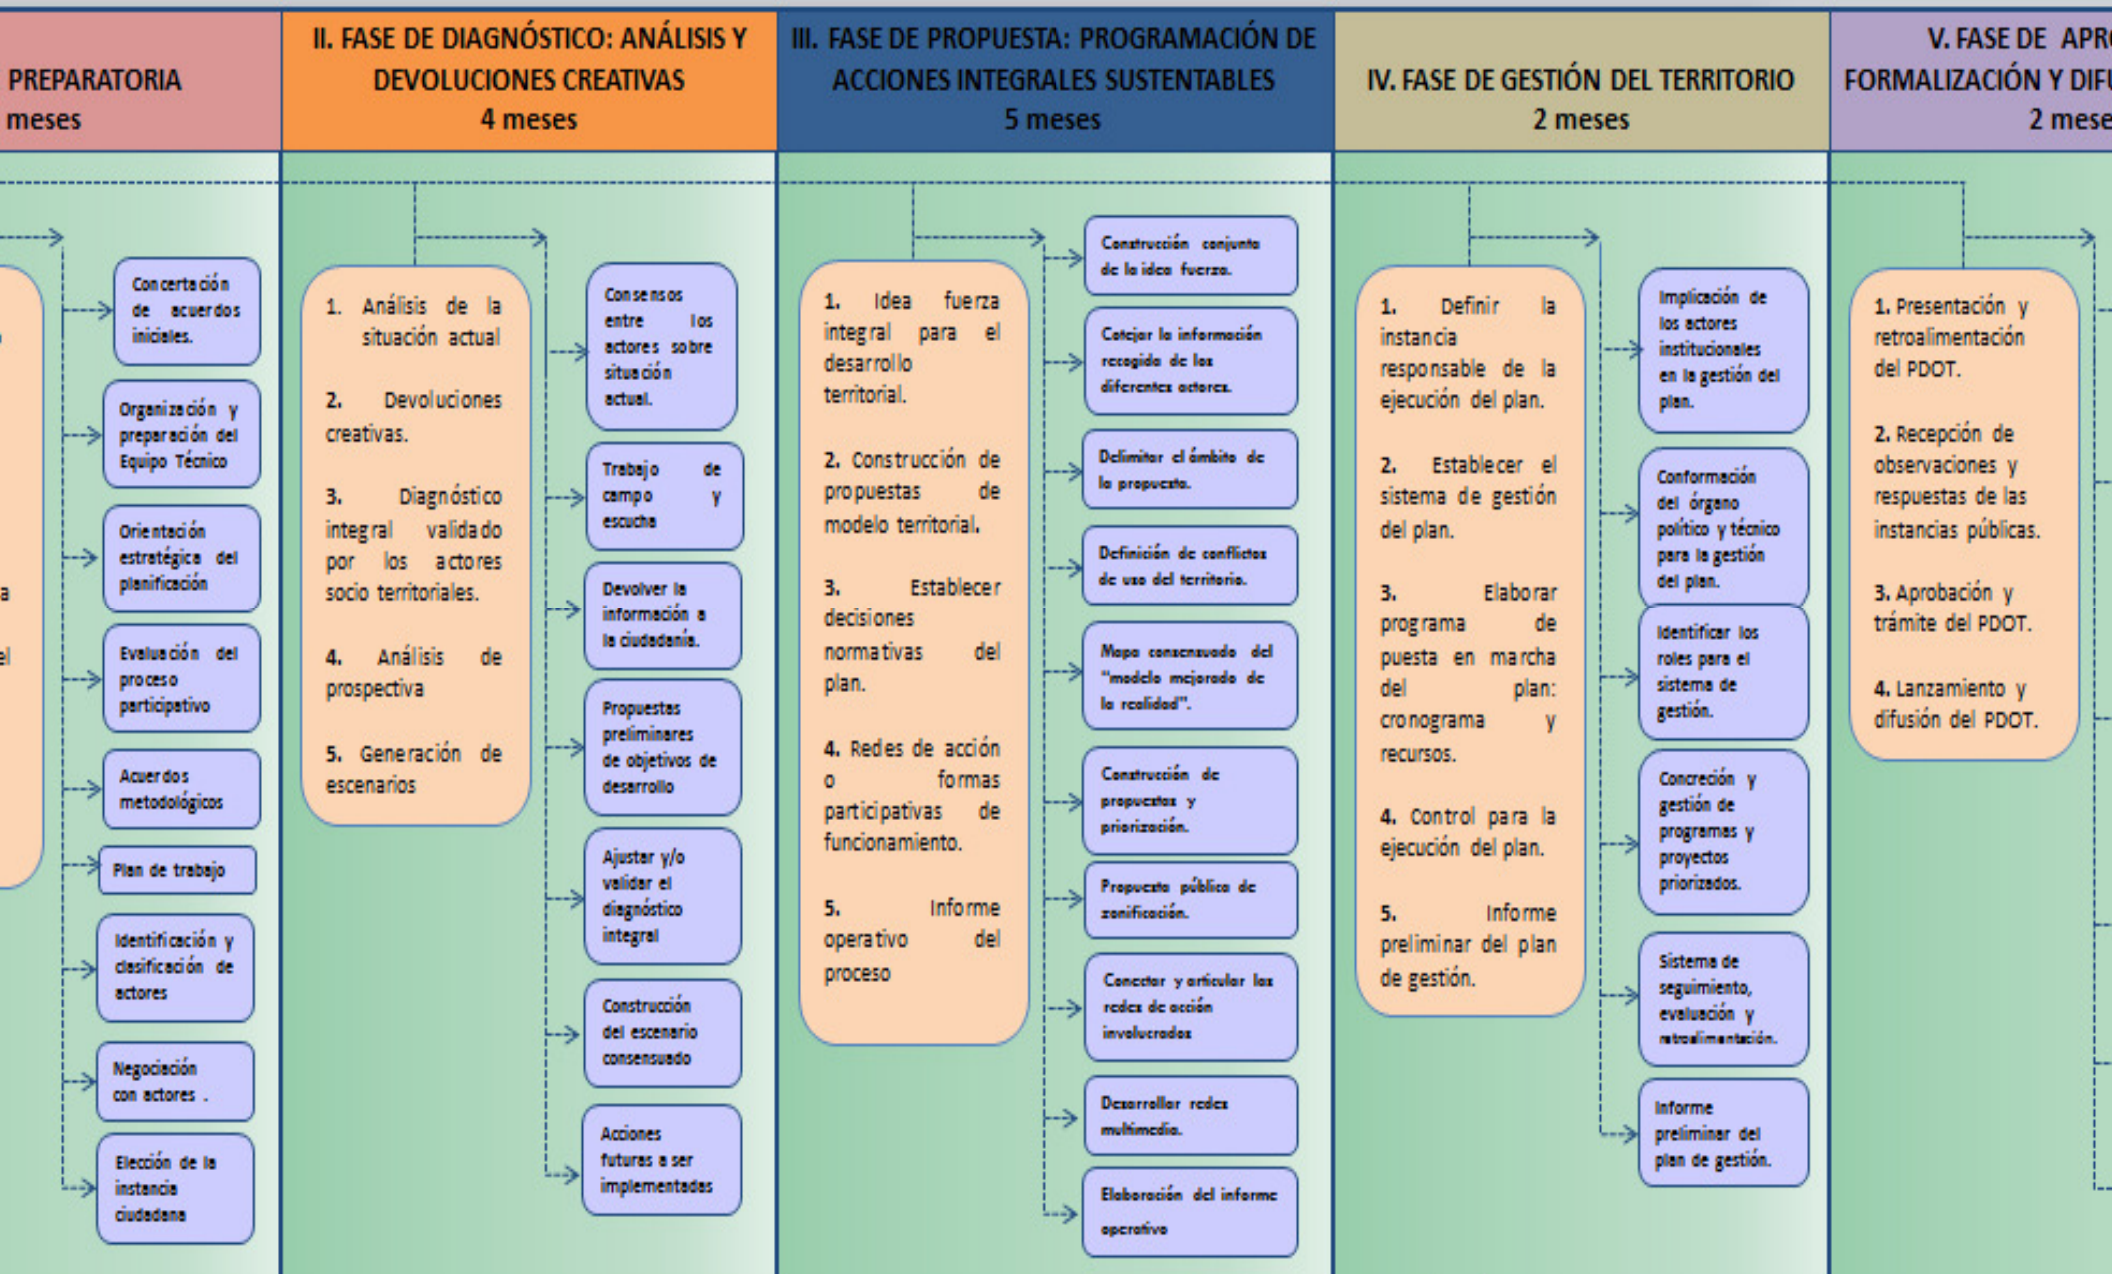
PREPARATORIA
meses

a

el

Concertación de acuerdos iniciales.

Organización y preparación del Equipo Técnico

Orientación estratégica del planificación

Evaluación del proceso participativo

Acuerdos metodológicos

Plan de trabajo

Identificación y clasificación de actores

Negociación con actores .

Elección de la instancia ciudadana

II. FASE DE DIAGNÓSTICO: ANÁLISIS Y DEVOLUCIONES CREATIVAS
4 meses

1. Análisis de la situación actual

2. Devoluciones creativas.

3. Diagnóstico integral validado por los actores socio territoriales.

4. Análisis de prospectiva

5. Generación de escenarios

Consensos entre los actores sobre situación actual.

Trabajo de campo y escucha

Devolver la información a la ciudadanía.

Propuestas preliminares de objetivos de desarrollo

Ajustar y/o validar el diagnóstico integral

Construcción del escenario consensuado

Acciones futuras a ser implementadas

III. FASE DE PROPUESTA: PROGRAMACIÓN DE ACCIONES INTEGRALES SUSTENTABLES
5 meses

1. Idea fuerza integral para el desarrollo territorial.

2. Construcción de propuestas de modelo territorial.

3. Establecer decisiones normativas del plan.

4. Redes de acción o formas participativas de funcionamiento.

5. Informe operativo del proceso

Construcción conjunta de la idea fuerza.

Cotejar la información recogida de los diferentes actores.

Delimitar el ámbito de la propuesta.

Definición de conflictos de uso del territorio.

Mapa consensuado del "modelo mejorado de la realidad".

Construcción de propuestas y priorización.

Propuesta pública de zonificación.

Conectar y articular las redes de acción involucradas

Desarrollar redes multimedia.

Elaboración del informe operativo

IV. FASE DE GESTIÓN DEL TERRITORIO
2 meses

1. Definir la instancia responsable de la ejecución del plan.

2. Establecer el sistema de gestión del plan.

3. Elaborar programa de puesta en marcha del plan: cronograma y recursos.

4. Control para la ejecución del plan.

5. Informe preliminar del plan de gestión.

Implicación de los actores institucionales en la gestión del plan.

Conformación del órgano político y técnico para la gestión del plan.

Identificar los roles para el sistema de gestión.

Concreción y gestión de programas y proyectos priorizados.

Sistema de seguimiento, evaluación y retroalimentación.

Informe preliminar del plan de gestión.

V. FASE DE APR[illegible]
FORMALIZACIÓN Y DIF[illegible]
2 mese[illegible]

1. Presentación y retroalimentación del PDOT.

2. Recepción de observaciones y respuestas de las instancias públicas.

3. Aprobación y trámite del PDOT.

4. Lanzamiento y difusión del PDOT.